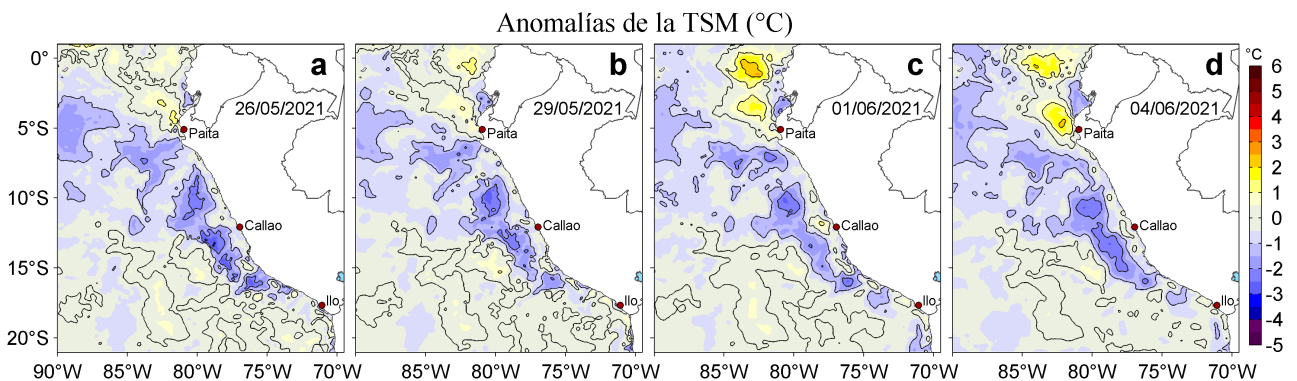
Anomalías de la TSM (°C)

a
26/05/2021
Paita
Callao
Ilo

b
29/05/2021
Paita
Callao
Ilo

c
01/06/2021
Paita
Callao
Ilo

d
04/06/2021
Paita
Callao
Ilo

0°
5°S
10°S
15°S
20°S

90°W 85°W 80°W 75°W 70°W
85°W 80°W 75°W 70°W
85°W 80°W 75°W 70°W
85°W 80°W 75°W 70°W

°C
6
5
4
3
2
1
0
-1
-2
-3
-4
-5